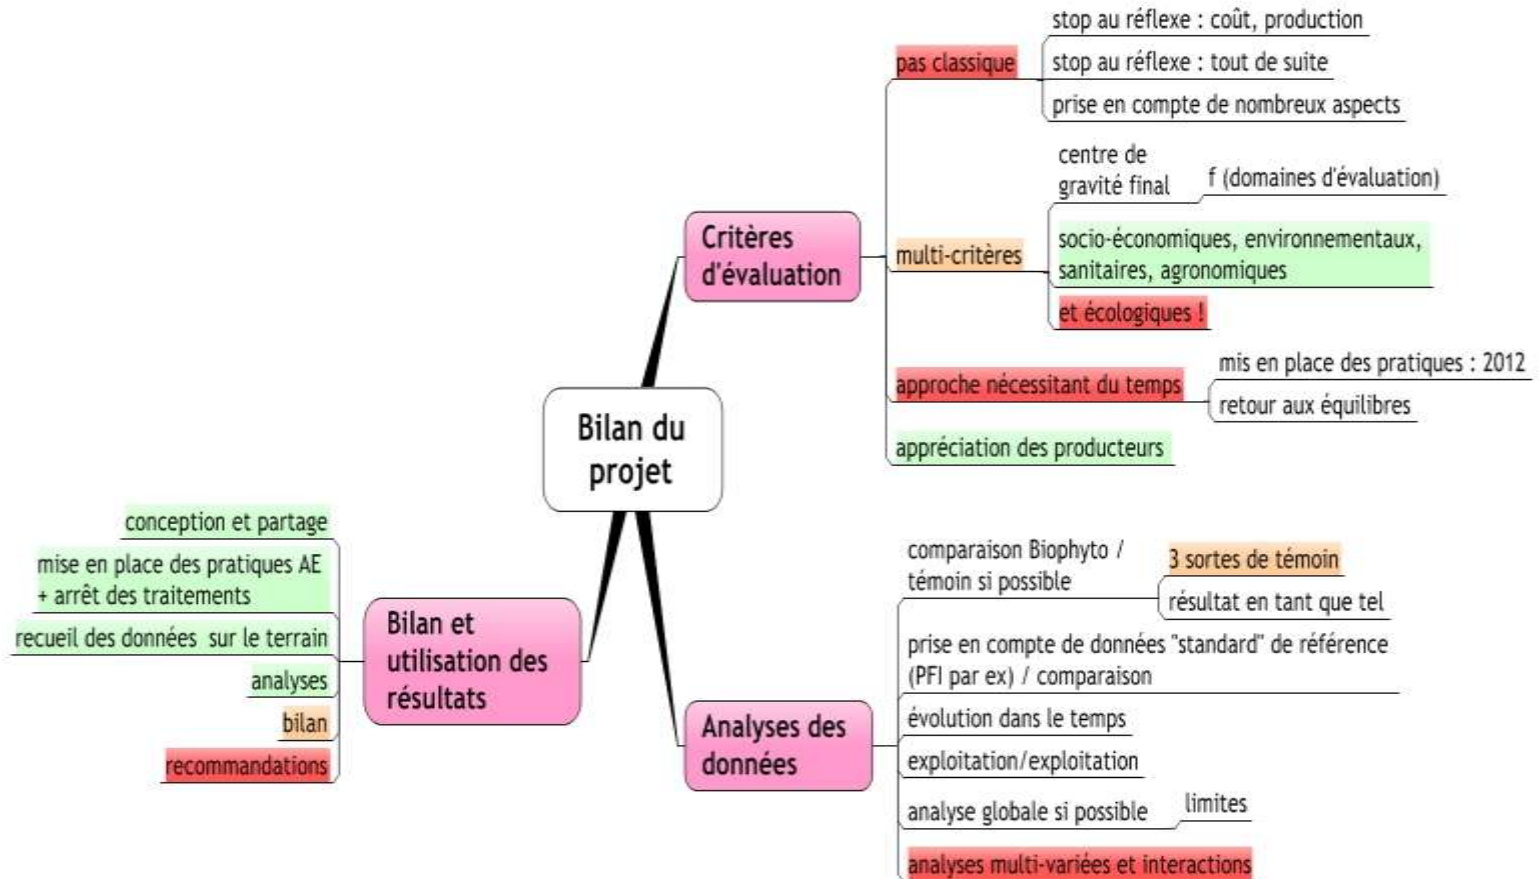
Bilan du projet

Critères d'évaluation

pas classique
stop au réflexe : coût, production
stop au réflexe : tout de suite
prise en compte de nombreux aspects

multi-critères
centre de gravité final
f (domaines d'évaluation)
socio-économiques, environnementaux, sanitaires, agronomiques
et écologiques !

approche nécessitant du temps
mis en place des pratiques : 2012
retour aux équilibres

appréciation des producteurs

Analyses des données

comparaison Biophyto / témoin si possible
3 sortes de témoin
résultat en tant que tel
prise en compte de données "standard" de référence (PFI par ex) / comparaison
évolution dans le temps
exploitation/exploitation
analyse globale si possible
limites
analyses multi-variées et interactions

Bilan et utilisation des résultats

conception et partage
mise en place des pratiques AE + arrêt des traitements
recueil des données sur le terrain
analyses
bilan
recommandations